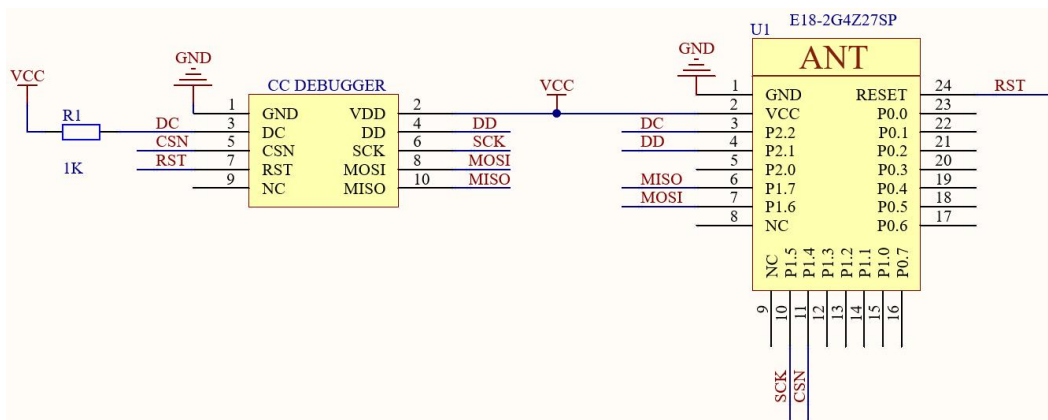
VCC
R1
1K
DC
CSN
RST
GND
CC DEBUGGER
1 GND
3 DC
5 CSN
7 RST
9 NC
VDD 2
DD 4
SCK 6
MOSI 8
MISO 10
DD
SCK
MOSI
MISO
VCC
GND
U1 E18-2G4Z27SP
ANT
DC
DD
MISO
MOSI
1 GND
2 VCC
3 P2.2
4 P2.1
5 P2.0
6 P1.7
7 P1.6
8 NC
RESET 24
P0.0 23
P0.1 22
P0.2 21
P0.3 20
P0.4 19
P0.5 18
P0.6 17
RST
NC P1.5 P1.4 P1.3 P1.2 P1.1 P1.0 P0.7
9 10 11 12 13 14 15 16
SCK CSN